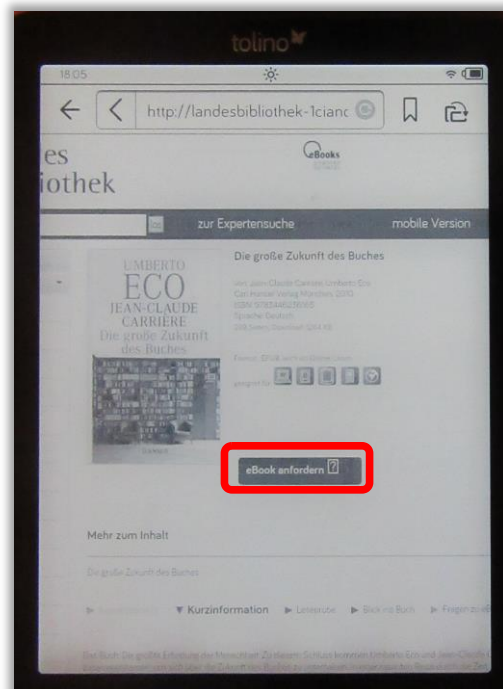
tolino

18:05

http://landesbibliothek-1cianc

es
iothek

eBooks

zur Expertensuche

mobile Version

UMBERTO
ECO
JEAN-CLAUDE
CARRIÈRE
Die große Zukunft
des Buches

Die große Zukunft des Buches

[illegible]

eBook anfordern ?

Mehr zum Inhalt

Die große Zukunft des Buches

▼ Kurzinformation

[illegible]